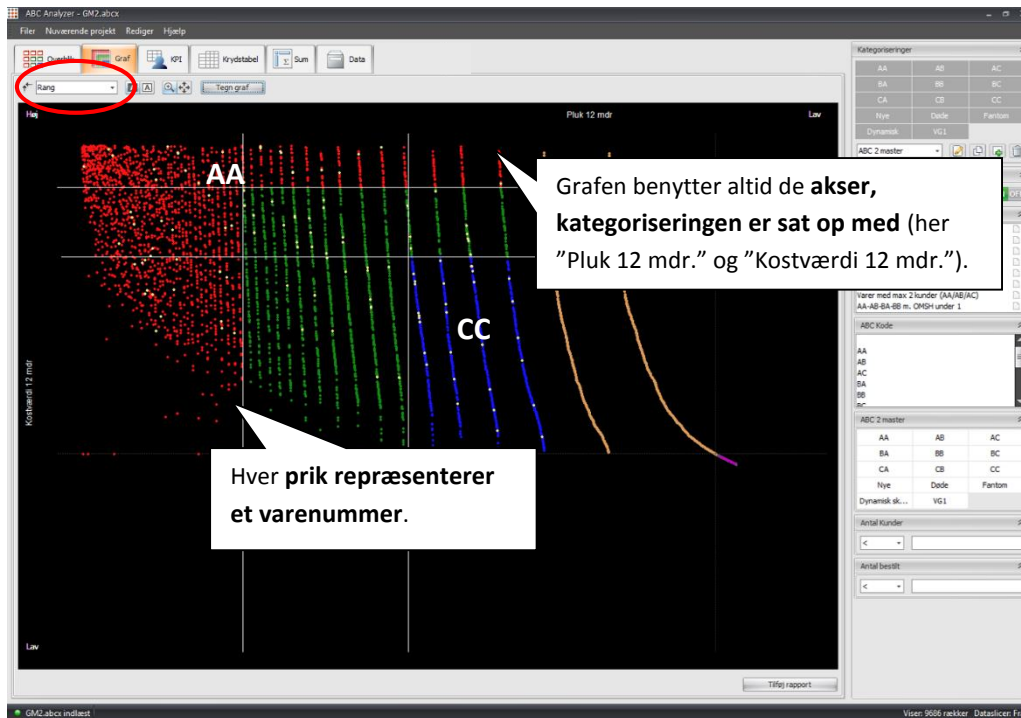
ABC Analyzer - GM2.abcx

Filer Nuværende projekt Rediger Hjælp

Overblik Graf KPI Krydstabel Sum Data

Rang Tegn graf

Høj Pluk 12 mdr Lav

AA

Grafen benytter altid de **akser, kategoriseringen er sat op med** (her "Pluk 12 mdr." og "Kostværdi 12 mdr.").

CC

Kostværdi 12 mdr

Hver **prik repræsenterer et varenummer**.

Lav

Tilføj rapport

Kategoriseringer

| AA | AB | AC |
|---|---|---|
| BA | BB | BC |
| CA | CB | CC |
| Nye | Døde | Fantom |
| Dynamisk | VG1 | |

ABC 2 master

Varer med max 2 kunder (AA/AB/AC)
AA-AB-BA-BB m. OMSH under 1

ABC Kode

AA
AB
AC
BA
BB
BC

ABC 2 master

| AA | AB | AC |
|---|---|---|
| BA | BB | BC |
| CA | CB | CC |
| Nye | Døde | Fantom |
| Dynamisk sk... | VG1 | |

Antal Kunder

<

Antal bestilt

<

GM2.abcx indlæst

Viser: 9686 rækker Dataslicer: Fr